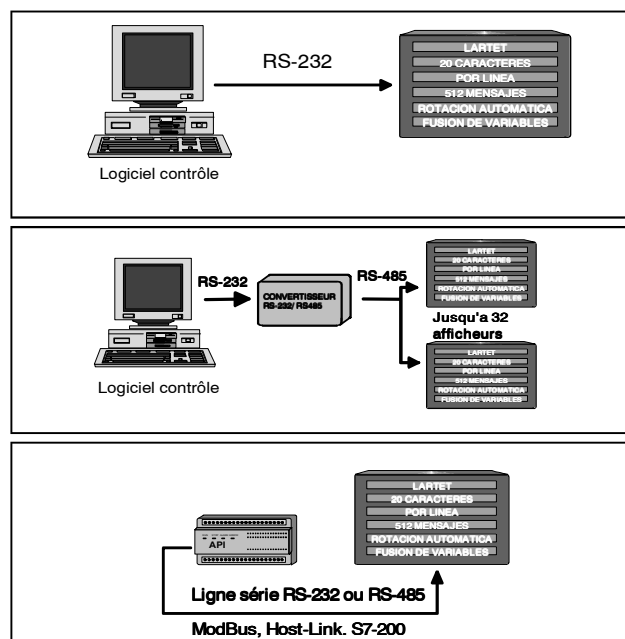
RS-232

LARTET
20 CARACTERES
POR LINEA
512 MENSAJES
ROTACION AUTOMATICA
FUSION DE VARIABLES

Logiciel contrôle

RS-232

CONVERTISSEUR
RS-232/ RS485

RS-485

LARTET
20 CARACTERES
POR LINEA
512 MENSAJES
ROTACION AUTOMATICA
FUSION DE VARIABLES

Jusqu'a 32 afficheurs

LARTET
20 CARACTERES
POR LINEA
512 MENSAJES
ROTACION AUTOMATICA
FUSION DE VARIABLES

Logiciel contrôle

API

LARTET
20 CARACTERES
POR LINEA
512 MENSAJES
ROTACION AUTOMATICA
FUSION DE VARIABLES

Ligne série RS-232 ou RS-485

ModBus, Host-Link. S7-200